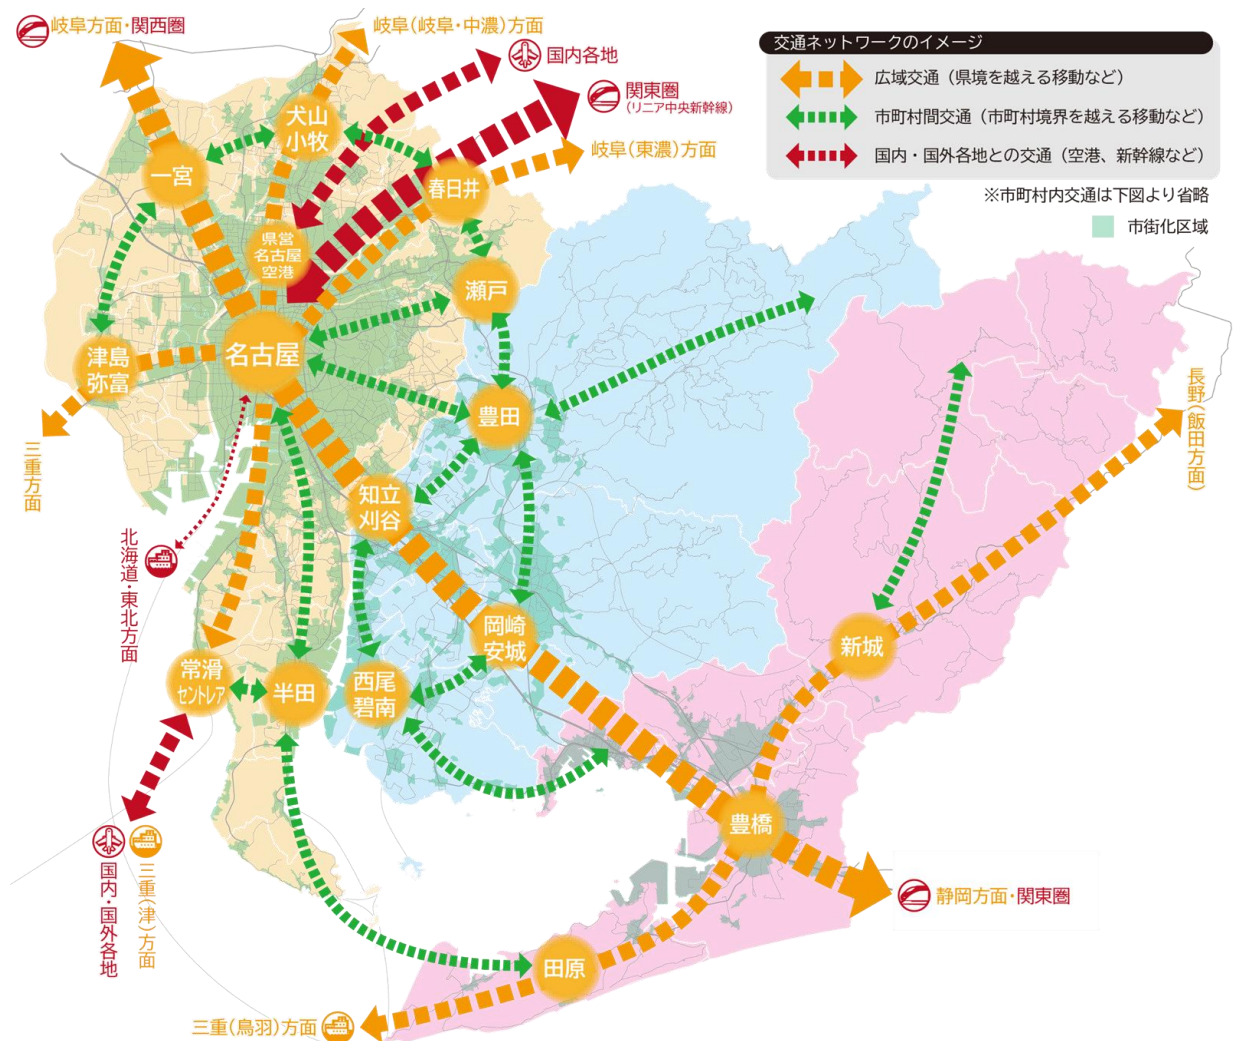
岐阜方面・関西圏
岐阜(岐阜・中濃)方面
国内各地
関東圏
(リニア中央新幹線)
岐阜(東濃)方面

交通ネットワークのイメージ
広域交通(県境を越える移動など)
市町村間交通(市町村境界を越える移動など)
国内・国外各地との交通(空港、新幹線など)
※市町村内交通は下図より省略
市街化区域

一宮
犬山
小牧
春日井
県営
名古屋
空港
瀬戸
名古屋
津島
弥富
豊田
三重方面
知立
刈谷
北海道・東北方面
岡崎
安城
新城
長野(飯田方面)
常滑
セントレア
半田
西尾
碧南
豊橋
静岡方面・関東圏
国内・国外各地
三重(津)方面
田原
三重(鳥羽)方面